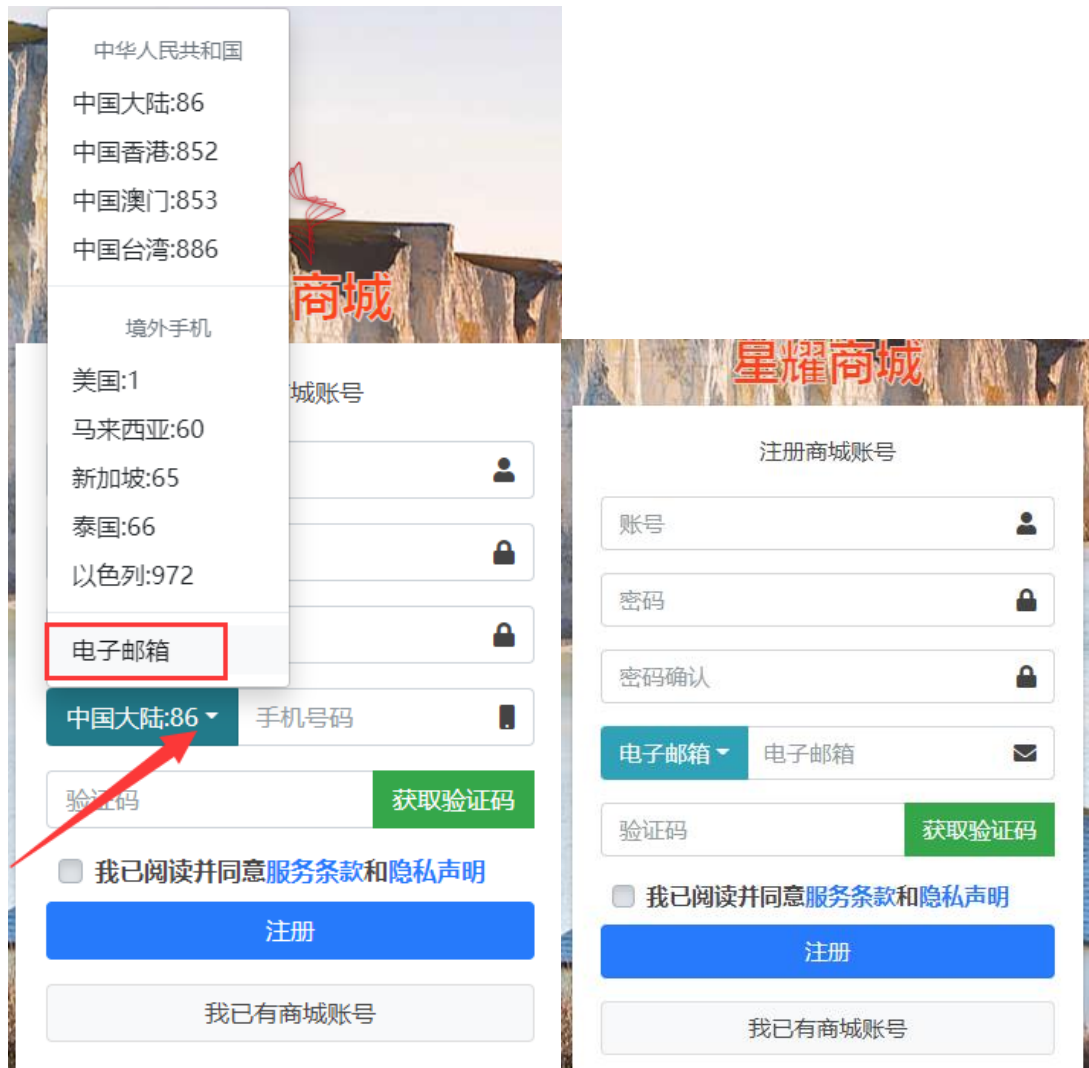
中华人民共和国

中国大陆:86

中国香港:852

中国澳门:853

中国台湾:886

境外手机

美国:1

马来西亚:60

新加坡:65

泰国:66

以色列:972

电子邮箱

商城

城账号

中国大陆:86

手机号码

验证码

获取验证码

我已阅读并同意服务条款和隐私声明

注册

我已有商城账号

星耀商城

注册商城账号

账号

密码

密码确认

电子邮箱

电子邮箱

验证码

获取验证码

我已阅读并同意服务条款和隐私声明

注册

我已有商城账号